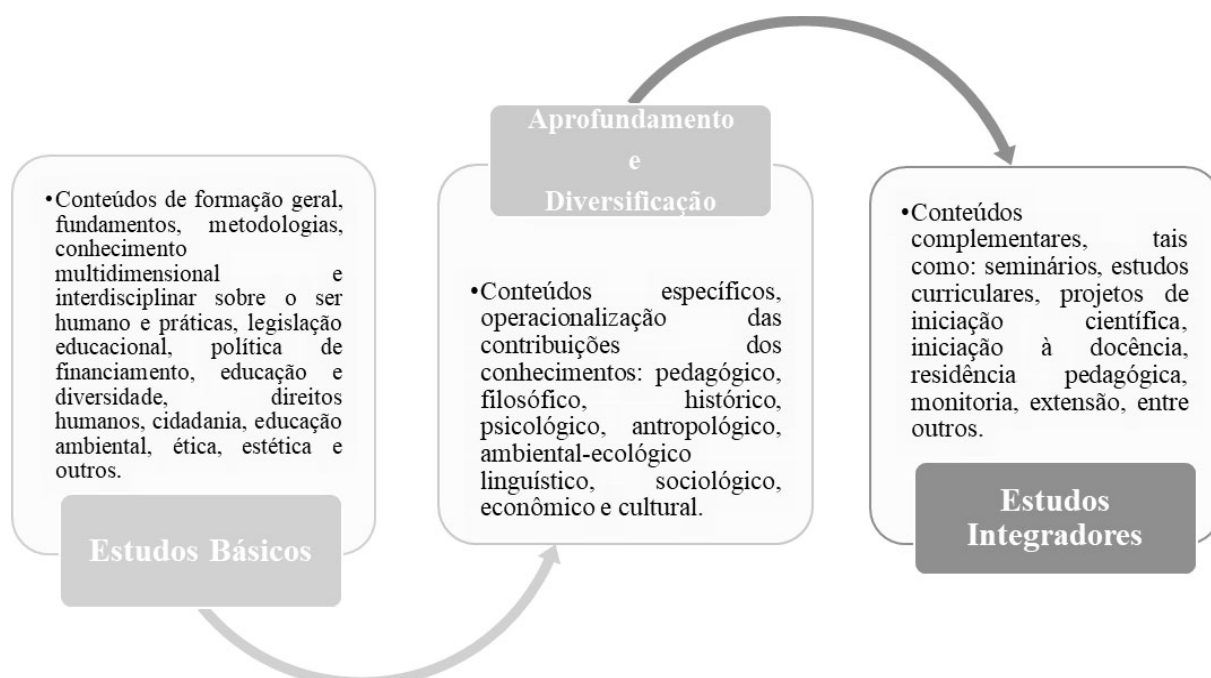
•Conteúdos de formação geral, fundamentos, metodologias, conhecimento multidimensional e interdisciplinar sobre o ser humano e práticas, legislação educacional, política de financiamento, educação e diversidade, direitos humanos, cidadania, educação ambiental, ética, estética e outros.

Estudos Básicos

Aprofundamento e Diversificação

•Conteúdos específicos, operacionalização das contribuições dos conhecimentos: pedagógico, filosófico, histórico, psicológico, antropológico, ambiental-ecológico linguístico, sociológico, econômico e cultural.

•Conteúdos complementares, tais como: seminários, estudos curriculares, projetos de iniciação científica, iniciação à docência, residência pedagógica, monitoria, extensão, entre outros.

Estudos Integradores